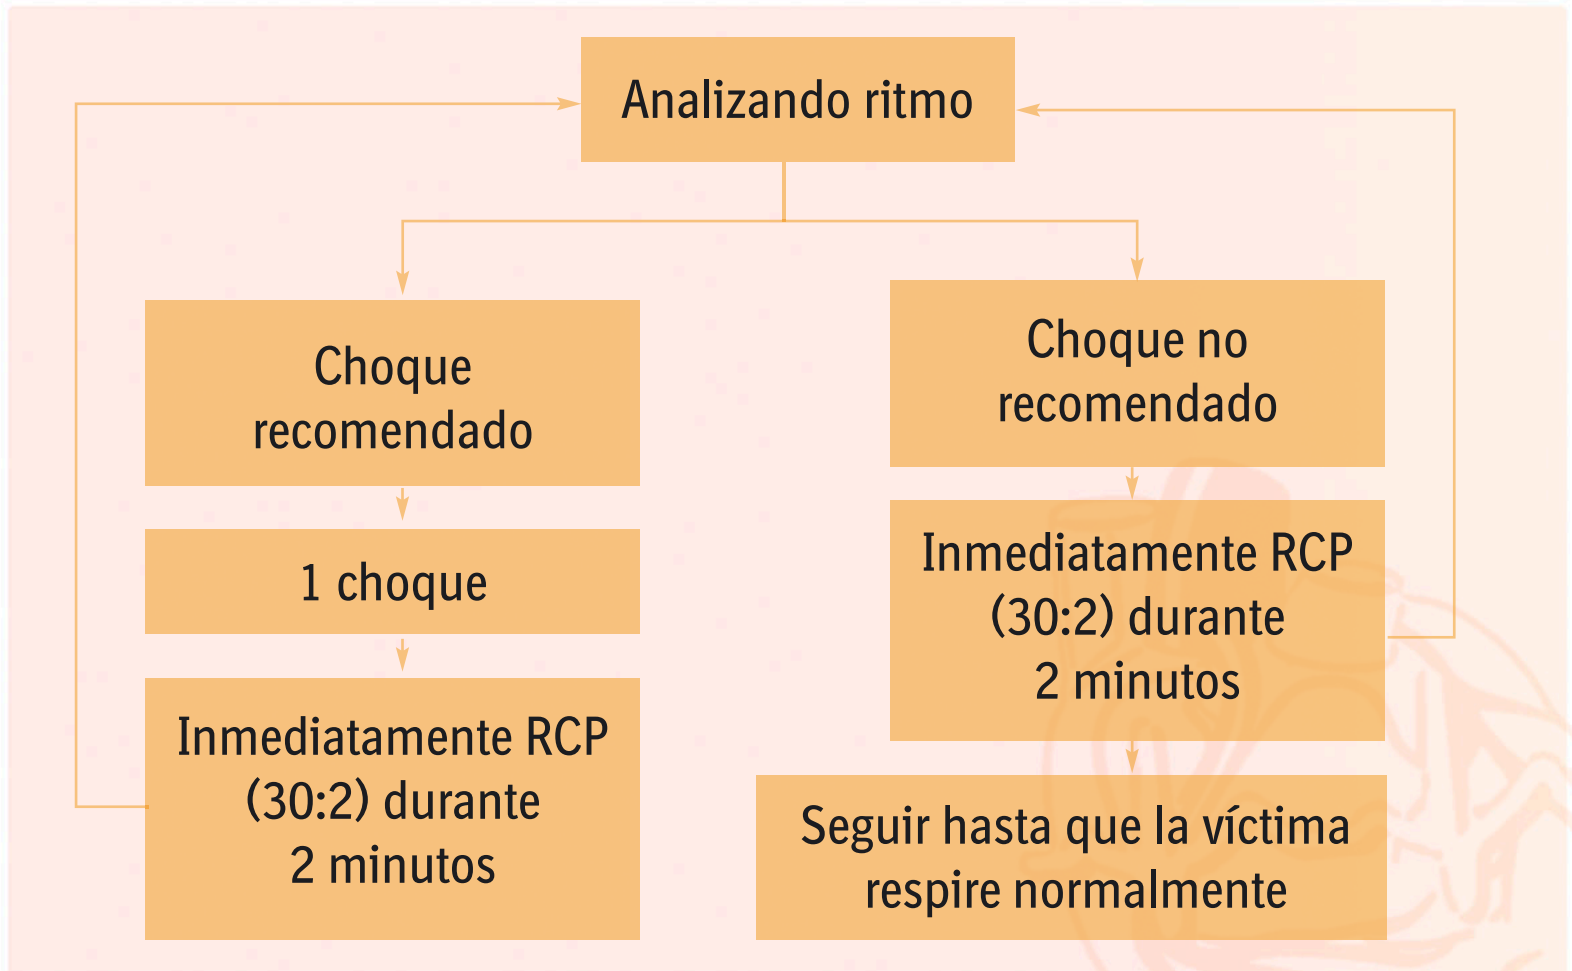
Analizando ritmo

Choque recomendado

1 choque

Inmediatamente RCP (30:2) durante 2 minutos

Choque no recomendado

Inmediatamente RCP (30:2) durante 2 minutos

Seguir hasta que la víctima respire normalmente